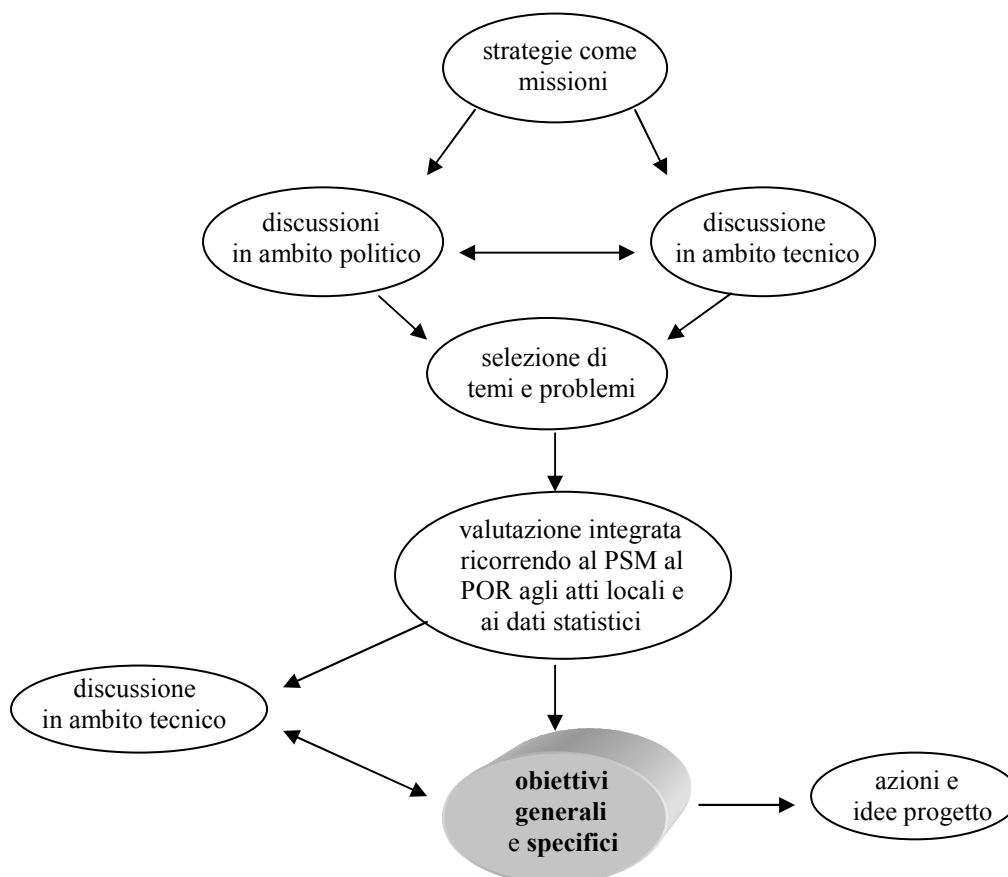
strategie come missioni

discussioni in ambito politico

discussione in ambito tecnico

selezione di temi e problemi

valutazione integrata ricorrendo al PSM al POR agli atti locali e ai dati statistici

discussione in ambito tecnico

**obiettivi generali** e **specifici**

azioni e idee progetto